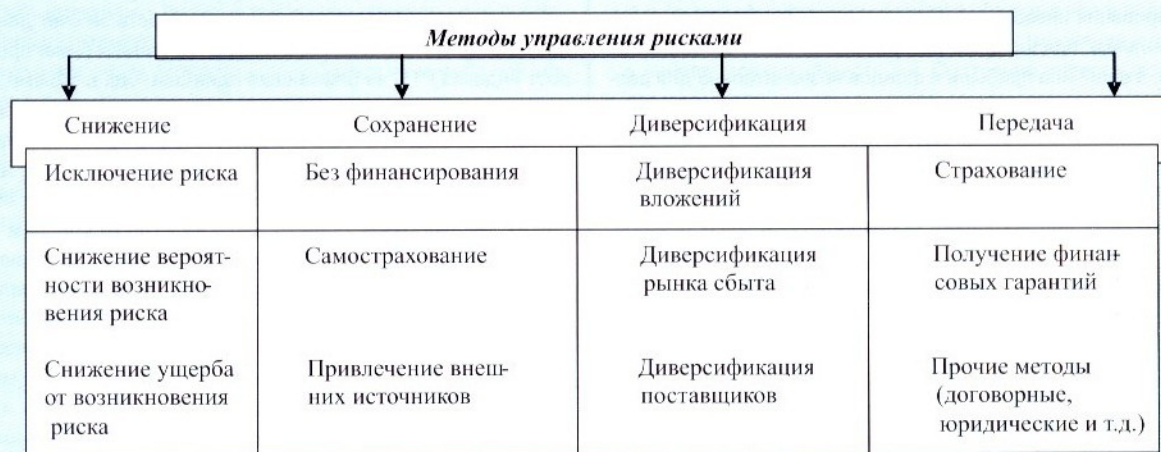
Методы управления рисками

| Снижение | Сохранение | Диверсификация | Передача |
|---|---|---|---|
| Исключение риска | Без финансирования | Диверсификация вложений | Страхование |
| Снижение вероятности возникновения риска | Самострахование | Диверсификация рынка сбыта | Получение финансовых гарантий |
| Снижение ущерба от возникновения риска | Привлечение внешних источников | Диверсификация поставщиков | Прочие методы (договорные, юридические и т.д.) |